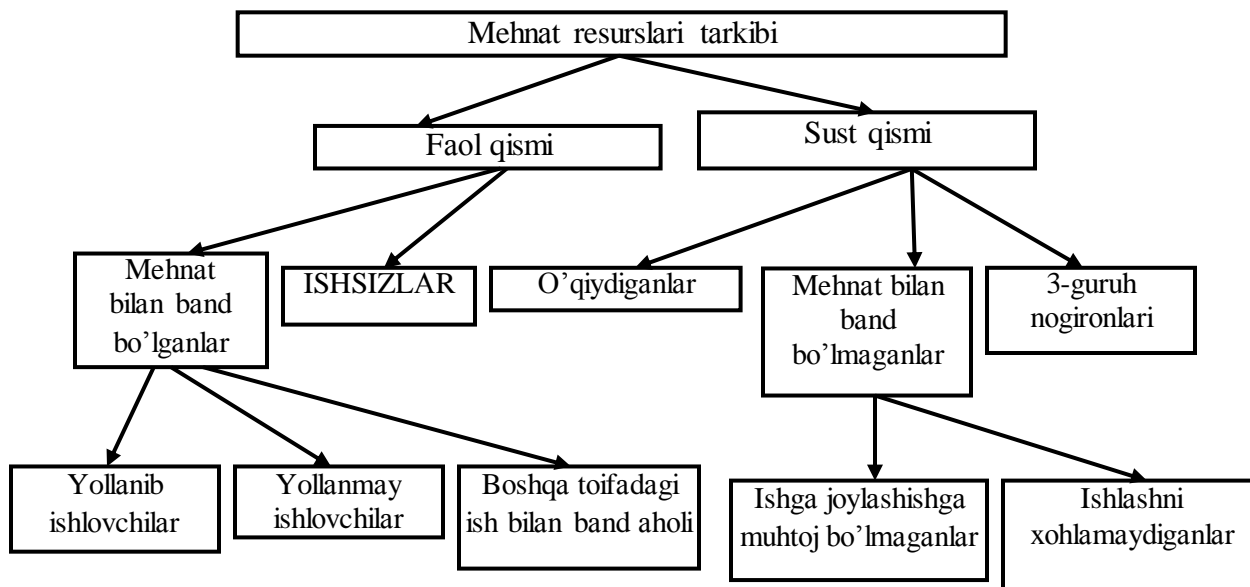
Mehnat resurslari tarkibi

Faol qismi

Sust qismi

Mehnat bilan band bo'lganlar

ISHSIZLAR

O'qiydiganlar

Mehnat bilan band bo'lmaganlar

3-guruh nogironlari

Yollanib ishlovchilar

Yollanmay ishlovchilar

Boshqa toifadagi ish bilan band aholi

Ishga joylashishga muhtoj bo'lmaganlar

Ishlashni xohlamaydiganlar